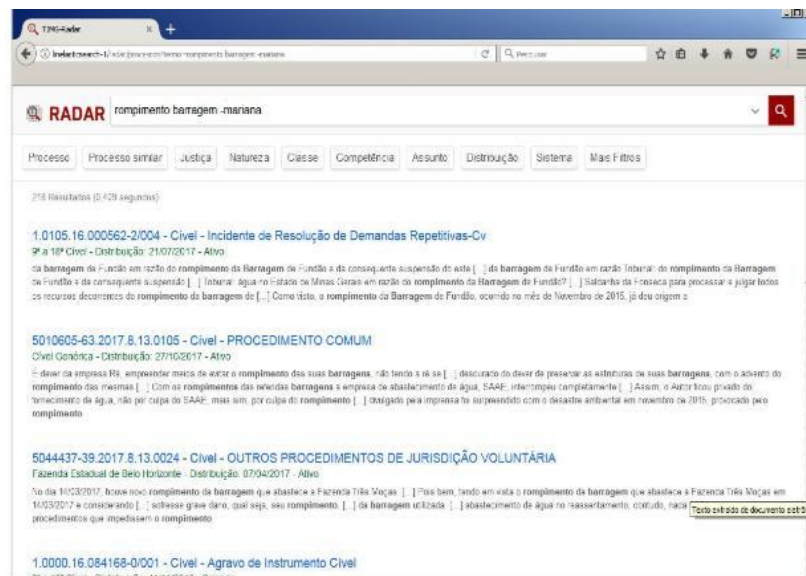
TJMG-Radar

Pesquisar

RADAR rompimento barragem -mariana

Processo | Processo similar | Justiça | Natureza | Classe | Competência | Assunto | Distribuição | Sistema | Mais Filtros

218 Resultados (0.429 segundos)

1.0105.16.000562-2/004 - Cível - Incidente de Resolução de Demandas Repetitivas-Cv
9ª a 18ª Cível - Distribuição: 21/07/2017 - Ativo
da barragem de Fundão em razão do rompimento da Barragem de Fundão e da consequente suspensão do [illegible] [...] da barragem de Fundão em razão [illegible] do rompimento da Barragem de Fundão e da consequente suspensão [...] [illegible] água no Estado de Minas Gerais em razão do rompimento da Barragem de Fundão? [...] Saldanha da Fonseca para processar e julgar todos os recursos decorrentes do rompimento da barragem de [...] Como visto, o rompimento da Barragem de Fundão, ocorrido no mês de Novembro de 2015, já deu origem a

5010605-63.2017.8.13.0105 - Cível - PROCEDIMENTO COMUM
Cível Genérica - Distribuição: 27/10/2017 - Ativo
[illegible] dever da empresa Ré, empreender meios de evitar o rompimento das suas barragens, não tendo a ré se [...] descurado do dever de preservar as estruturas de suas barragens, com o advento do rompimento das mesmas [...] Com os rompimentos das referidas barragens a empresa de abastecimento de água, SAAE, interrompeu completamente [...] Assim, o Autor ficou privado do fornecimento de água, não por culpa do SAAE, mas sim, por culpa do rompimento [...] divulgado pela imprensa foi surpreendido com o desastre ambiental em novembro de 2015, provocado pelo rompimento

5044437-39.2017.8.13.0024 - Cível - OUTROS PROCEDIMENTOS DE JURISDIÇÃO VOLUNTÁRIA
Fazenda Estadual de Belo Horizonte - Distribuição: 07/04/2017 - Ativo
No dia 10/03/2017, houve novo rompimento da barragem que abastece a Fazenda Três Moças [...] Pois bem, tendo em vista o rompimento da barragem que abastece a Fazenda Três Moças em 10/03/2017 e considerando [...] sofresse grave dano, qual seja, seu rompimento, [...] da barragem utilizada [...] abastecimento de água no reassentamento, contudo, nada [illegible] procedimentos que impedissem o rompimento

Texto extraído de documento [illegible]

1.0000.16.084168-0/001 - Cível - Agravo de Instrumento Cível
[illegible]